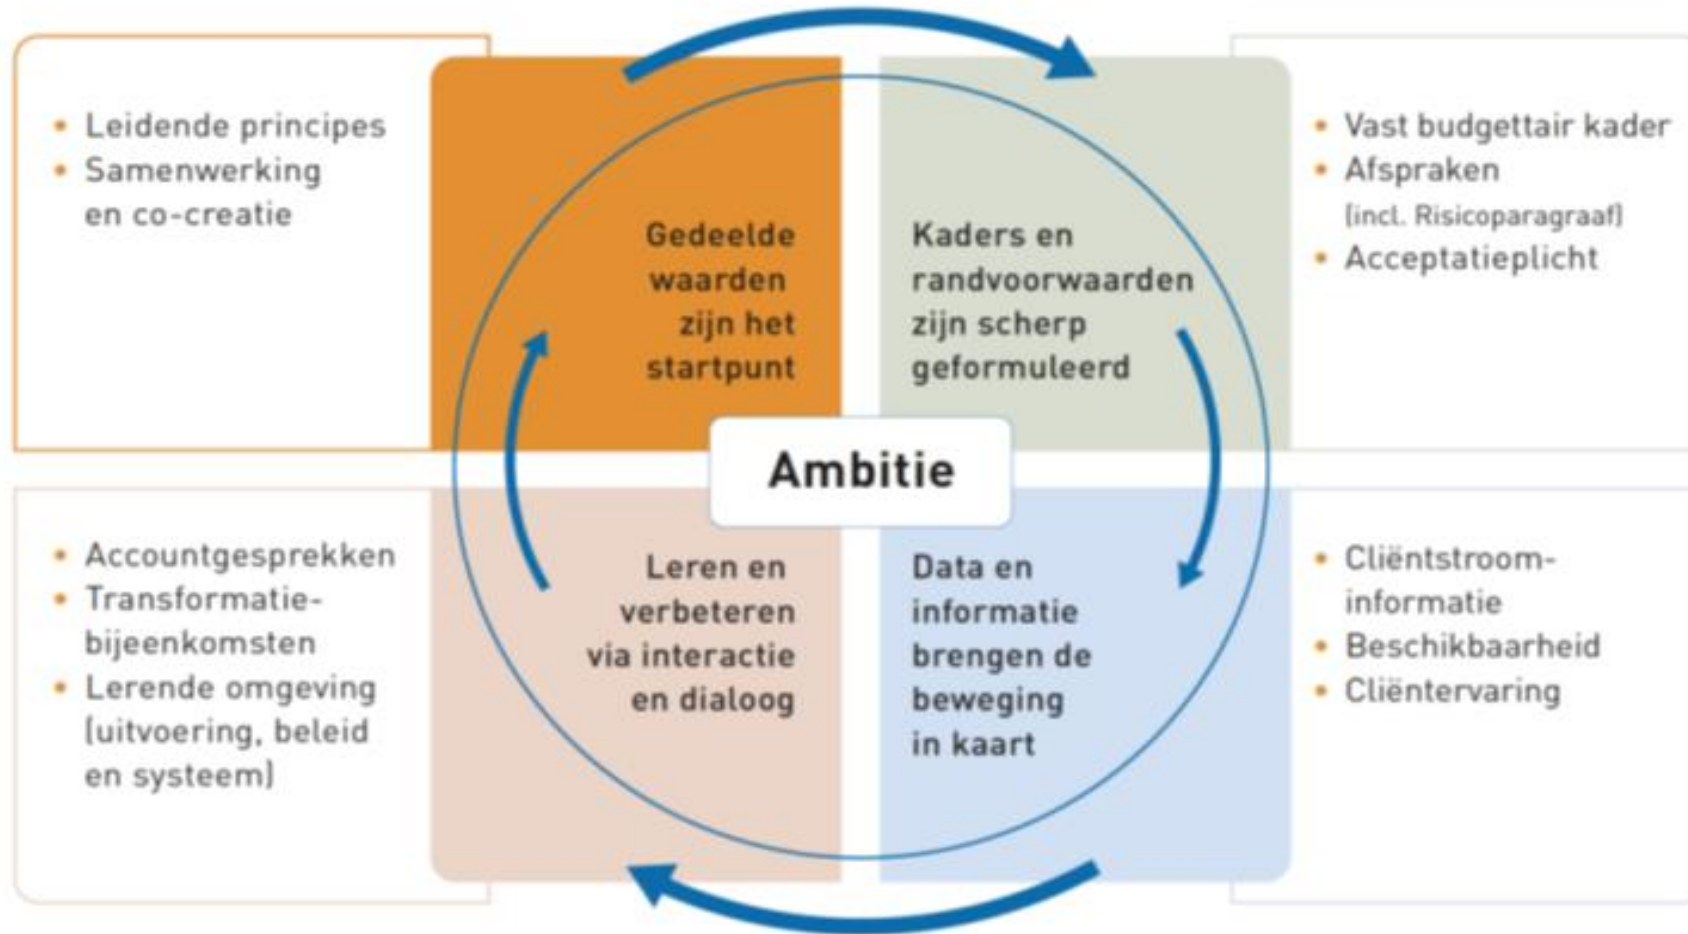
• Leidende principes
• Samenwerking en co-creatie

Gedeelde waarden zijn het startpunt

Kaders en randvoorwaarden zijn scherp geformuleerd

• Vast budgettair kader
• Afspraken (incl. Risicoparagraaf)
• Acceptatieplicht

Ambitie

• Accountgesprekken
• Transformatiebijeenkomsten
• Lerende omgeving (uitvoering, beleid en systeem)

Leren en verbeteren via interactie en dialoog

Data en informatie brengen de beweging in kaart

• Cliëntstroominformatie
• Beschikbaarheid
• Cliëntervaring